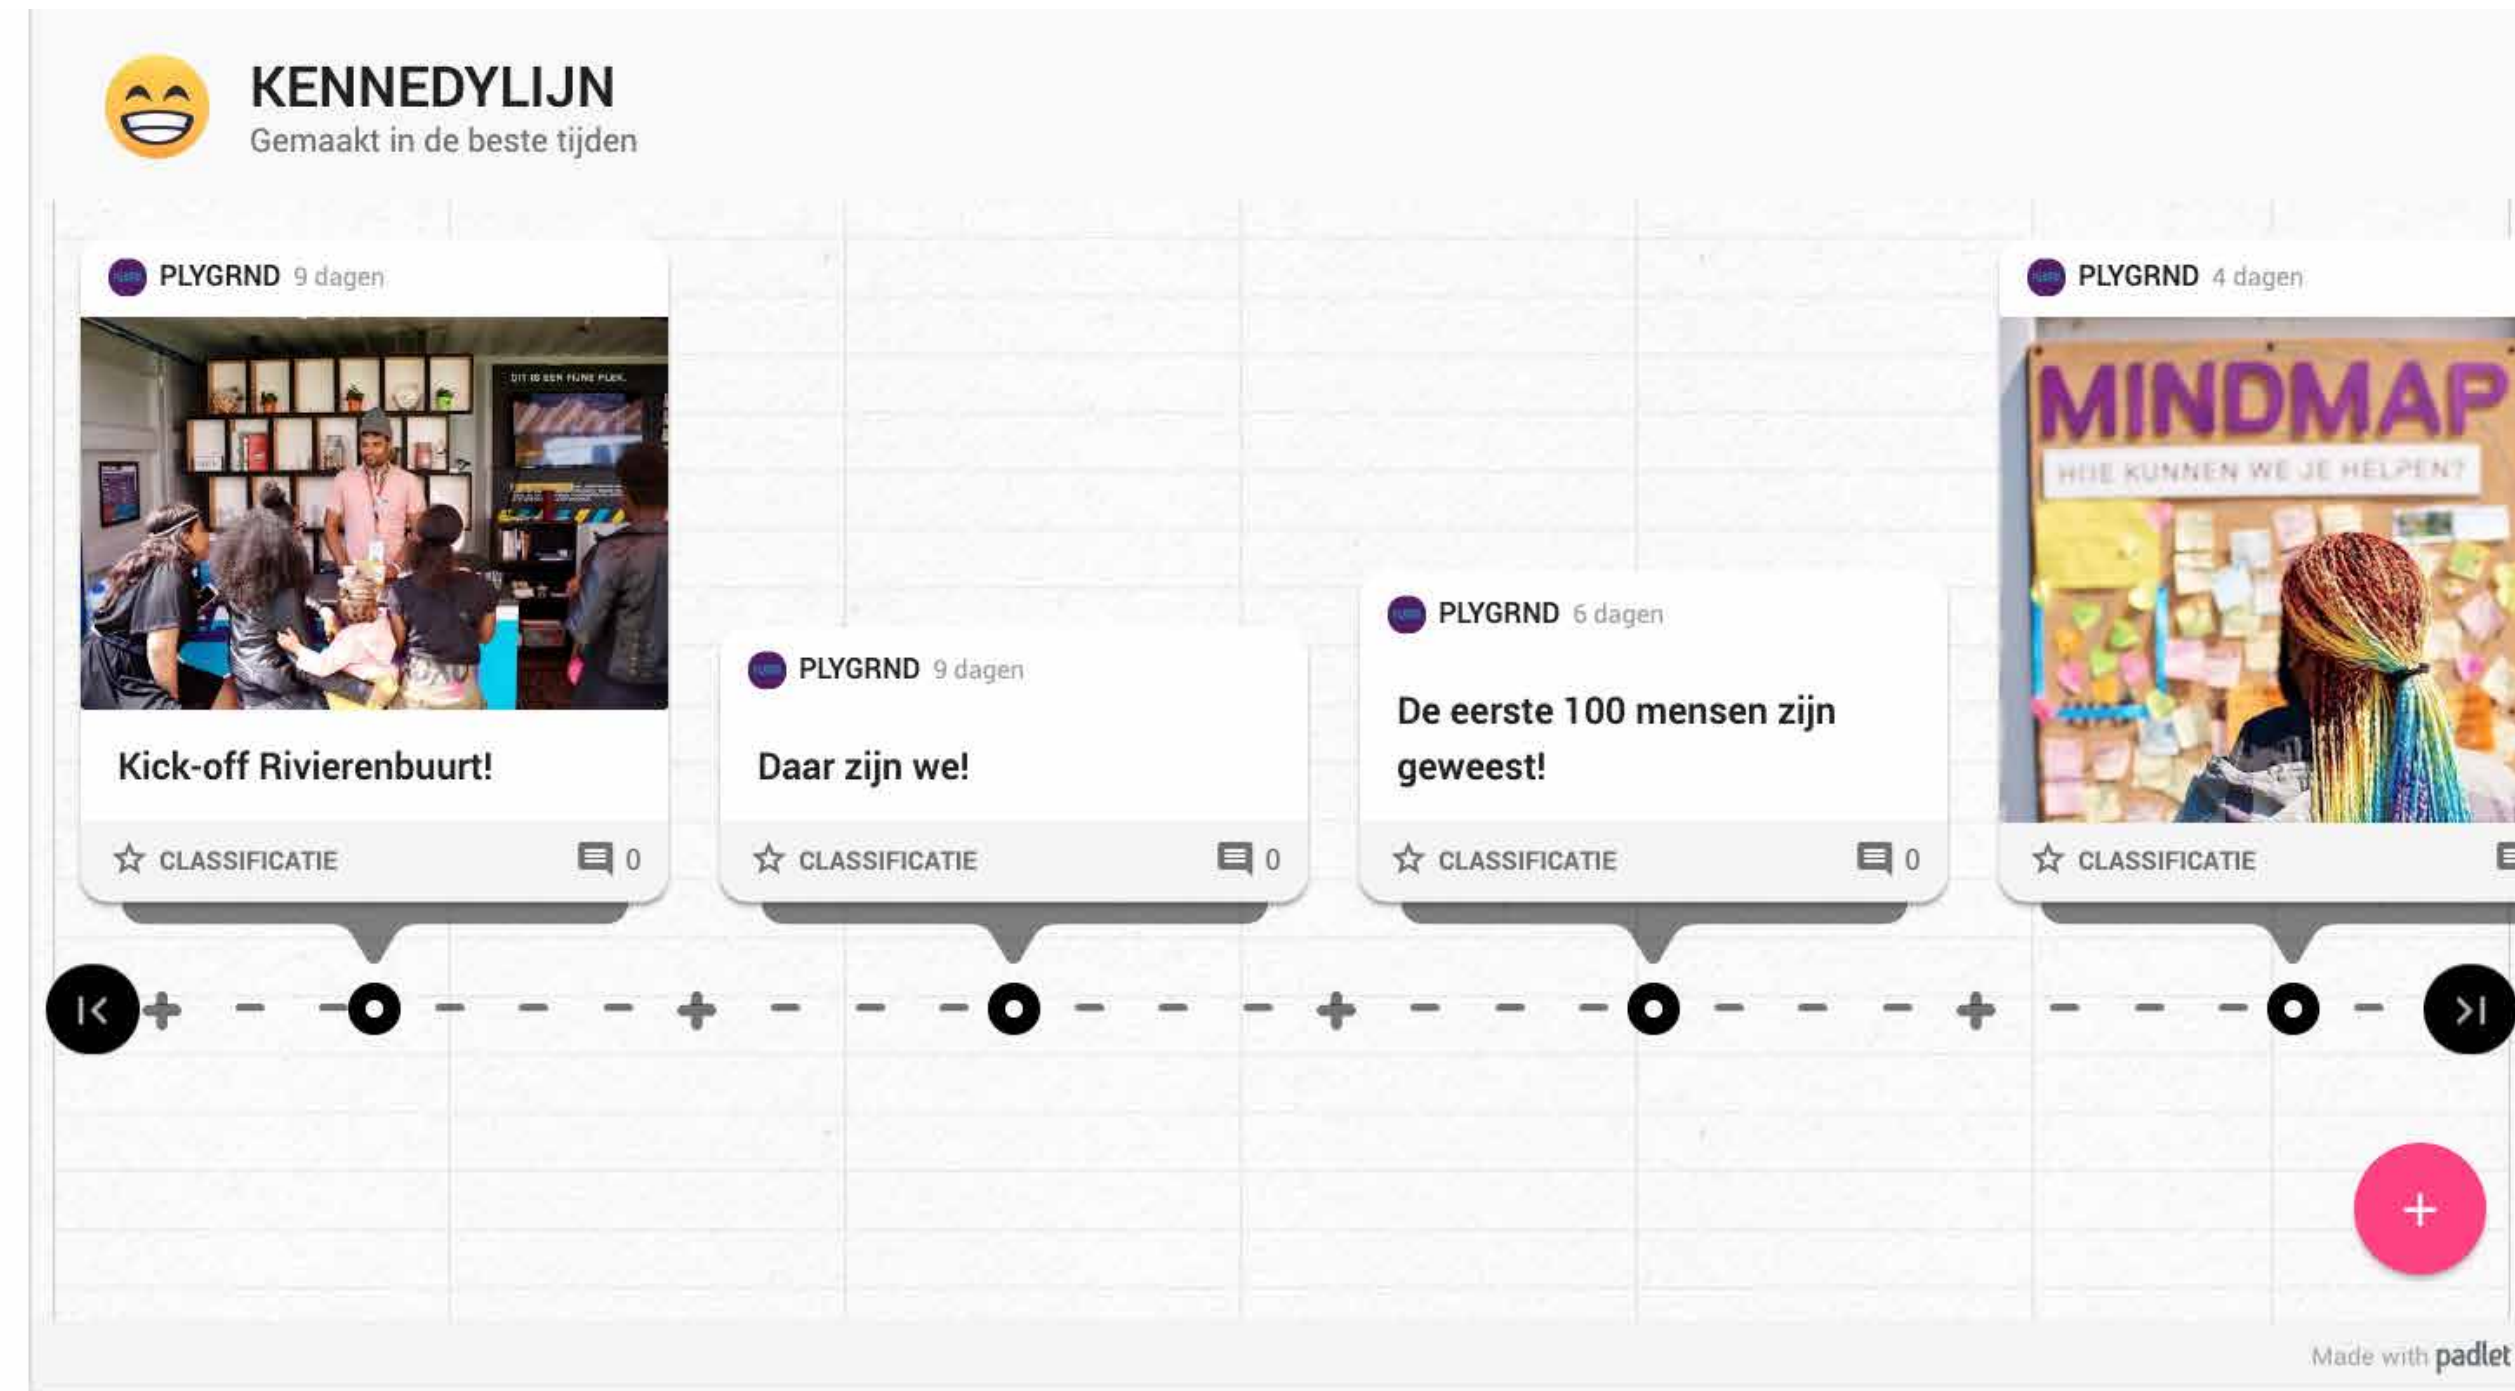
KENNEDYLIJN
Gemaakt in de beste tijden

PLYGRND 9 dagen

DIT IS EEN FIJNE PLEK.

Kick-off Rivierenbuurt!

CLASSIFICATIE 0

PLYGRND 9 dagen

Daar zijn we!

CLASSIFICATIE 0

PLYGRND 6 dagen

De eerste 100 mensen zijn geweest!

CLASSIFICATIE 0

PLYGRND 4 dagen

MINDMAP
HOE KUNNEN WE JE HELPEN?

CLASSIFICATIE

+

Made with padlet